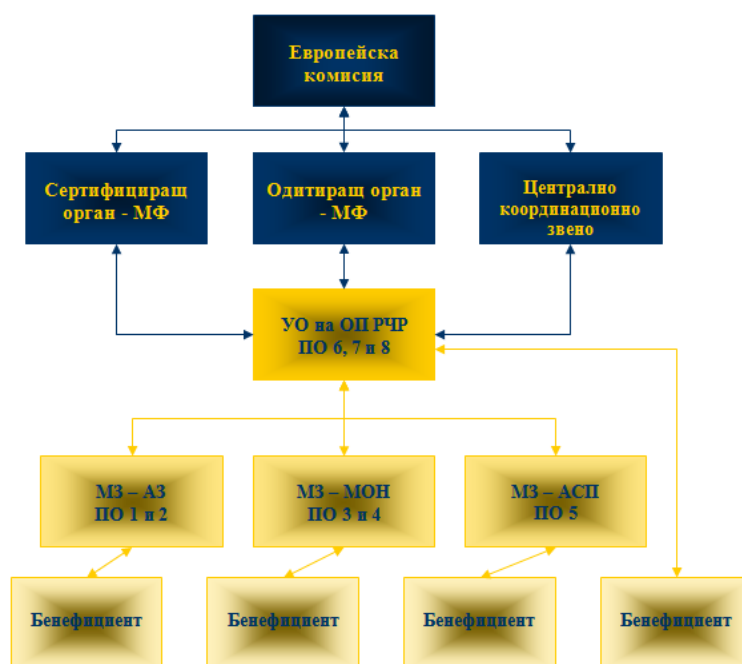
Европейска комисия

Сертифициращ орган - МФ

Одитиращ орган - МФ

Централно координационно звено

УО на ОП РЧР
ПО 6, 7 и 8

МЗ – АЗ
ПО 1 и 2

МЗ – МОН
ПО 3 и 4

МЗ – АСП
ПО 5

Бенефициент

Бенефициент

Бенефициент

Бенефициент